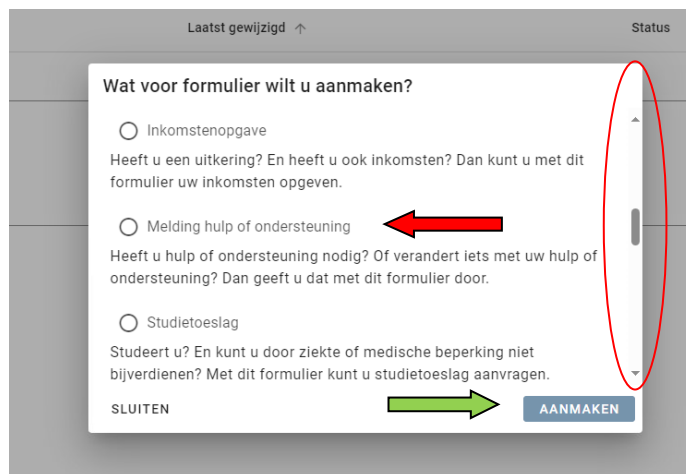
Laatst gewijzigd ↑

Status

Wat voor formulier wilt u aanmaken?

Inkomstenopgave

Heeft u een uitkering? En heeft u ook inkomsten? Dan kunt u met dit formulier uw inkomsten opgeven.

Melding hulp of ondersteuning

Heeft u hulp of ondersteuning nodig? Of verandert iets met uw hulp of ondersteuning? Dan geeft u dat met dit formulier door.

Studietoeslag

Studeert u? En kunt u door ziekte of medische beperking niet bijverdienen? Met dit formulier kunt u studietoeslag aanvragen.

SLUITEN

AANMAKEN